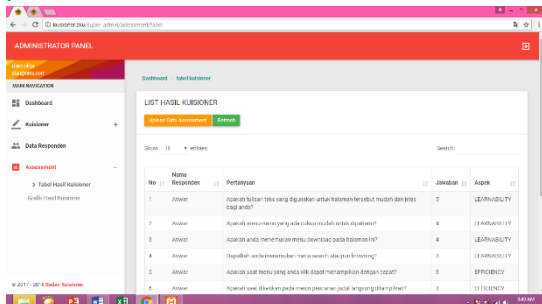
kuisioner.biu/super-admin/assessment/tabel

ADMINISTRATOR PANEL

MAIN NAVIGATION

Dashboard

Kuisioner

Data Responden

Assessment

> Tabel Hasil Kuisioner

Grafik Hasil Kuisioner

© 2017 / 2018 Bodan Kuisioner.

Dashboard > Tabel Kuisioner

LIST HASIL KUISIONER

Upload Data Assessment Refresh

Show 10 entries

Search:

| No | Nama Responden | Pertanyaan | Jawaban | Aspek |
|---|---|---|---|---|
| 1 | Anwar | Apakah tulisan teks yang digunakan untuk halaman tersebut mudah dan jelas bagi anda? | 3 | LEARNABILITY |
| 2 | Anwar | Apakah menu-menu yang ada cukup mudah untuk dipahami? | 4 | LEARNABILITY |
| 3 | Anwar | Apakah anda menemukan menu download pada halaman ini? | 4 | LEARNABILITY |
| 4 | Anwar | Dapatkah anda menemukan menu search ataupun Browsing? | 3 | LEARNABILITY |
| 5 | Anwar | Apakah saat menu yang anda klik dapat menampilkan dengan cepat? | 3 | EFFICIENCY |
| 6 | Anwar | Apakah saat dilakukan pada menu pencarian jadal langsung ditampilkan? | 3 | EFFICIENCY |